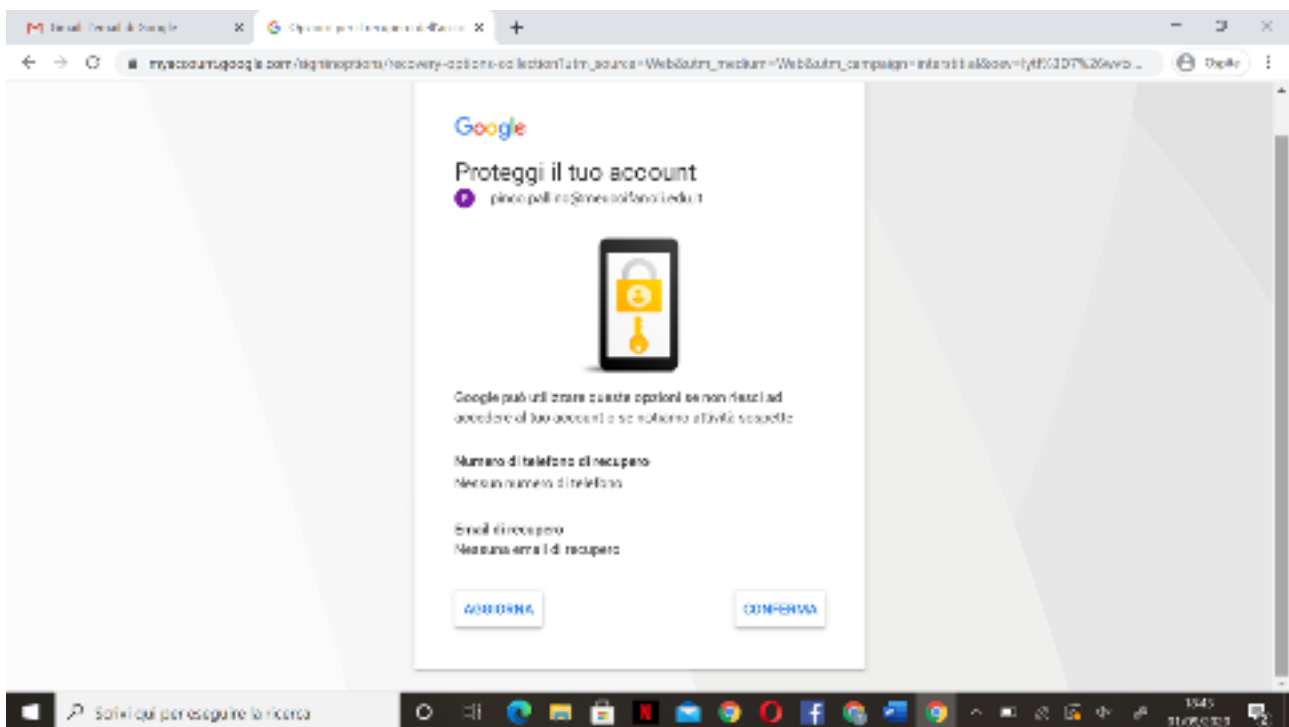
Gmail - Email di Google
Opzioni per il recupero dell'acco
+

myaccount.google.com/signinoptions/recovery-options-collection?utm_source=Web&utm_medium=Web&utm_campaign=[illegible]

Ospite

Google

Proteggi il tuo account

pino.palli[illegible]@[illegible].edu.it

Google può utilizzare queste opzioni se non riesci ad accedere al tuo account o se notiamo attività sospette

Numero di telefono di recupero
Nessun numero di telefono

Email di recupero
Nessuna email di recupero

AGGIORNA

CONFERMA

Scrivi qui per eseguire la ricerca

15:45
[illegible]